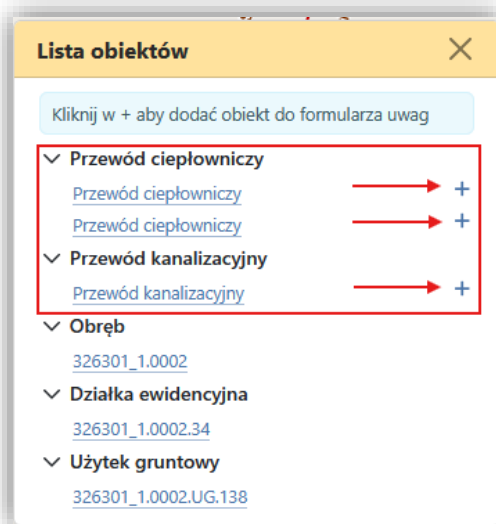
Lista obiektów

Kliknij w + aby dodać obiekt do formularza uwag

Przewód ciepłowniczy
Przewód ciepłowniczy +
Przewód ciepłowniczy +
Przewód kanalizacyjny
Przewód kanalizacyjny +
Obręb
326301_1.0002
Działka ewidencyjna
326301_1.0002.34
Użytek gruntowy
326301_1.0002.UG.138